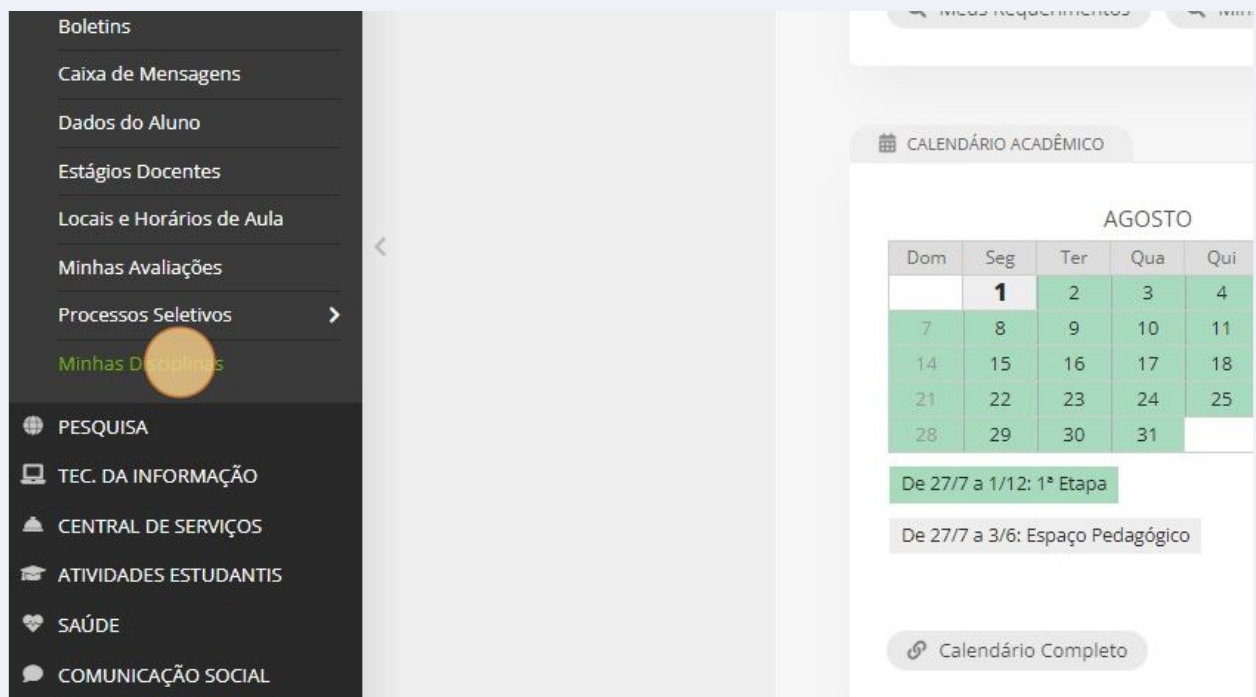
Boletins
Caixa de Mensagens
Dados do Aluno
Estágios Docentes
Locais e Horários de Aula
Minhas Avaliações
Processos Seletivos
Minhas Disciplinas
PESQUISA
TEC. DA INFORMAÇÃO
CENTRAL DE SERVIÇOS
ATIVIDADES ESTUDANTIS
SAÚDE
COMUNICAÇÃO SOCIAL

Meus Requerimentos

CALENDÁRIO ACADÊMICO

AGOSTO

| Dom | Seg | Ter | Qua | Qui |
|---|---|---|---|---|
| | 1 | 2 | 3 | 4 |
| 7 | 8 | 9 | 10 | 11 |
| 14 | 15 | 16 | 17 | 18 |
| 21 | 22 | 23 | 24 | 25 |
| 28 | 29 | 30 | 31 | |

De 27/7 a 1/12: 1ª Etapa

De 27/7 a 3/6: Espaço Pedagógico

Calendário Completo